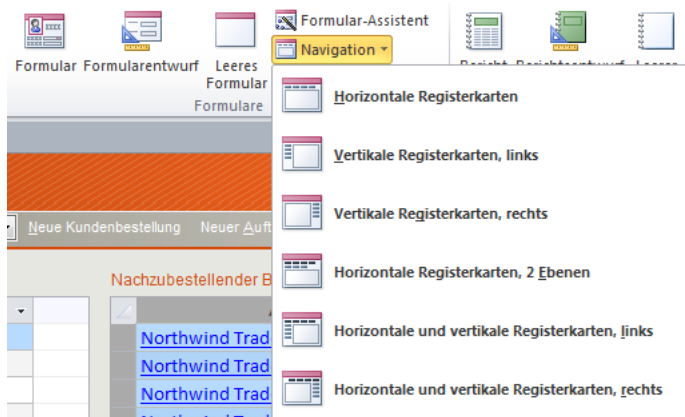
Formular Formularentwurf Leeres Formular

Formular-Assistent

Navigation

Formulare

Horizontale Registerkarten

Vertikale Registerkarten, links

Vertikale Registerkarten, rechts

Horizontale Registerkarten, 2 Ebenen

Horizontale und vertikale Registerkarten, links

Horizontale und vertikale Registerkarten, rechts

Neue Kundenbestellung Neuer Auf

Nachzubestellender B

Northwind Trad

Northwind Trad

Northwind Trad